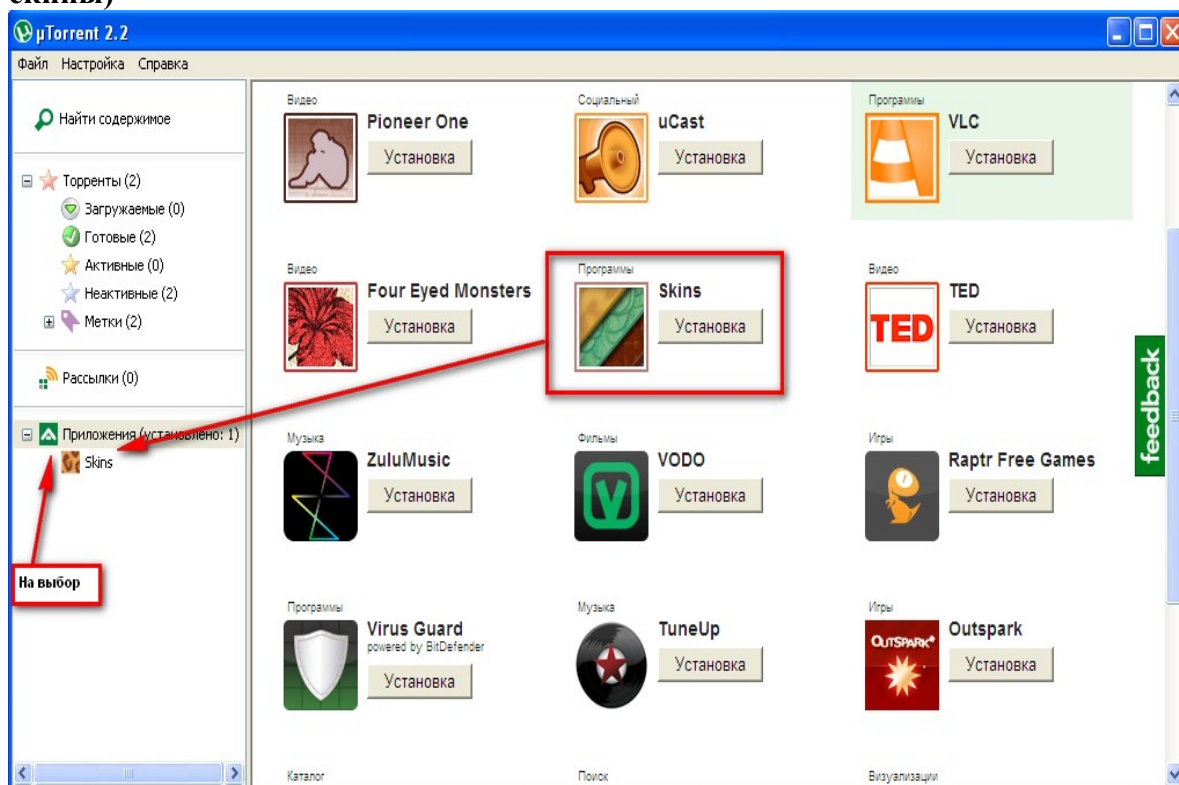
скины)

µTorrent 2.2

Файл Настройка Справка

Найти содержимое

Торренты (2)
Загружаемые (0)
Готовые (2)
Активные (0)
Неактивные (2)
Метки (2)

Рассылки (0)

Приложения (установлено: 1)
Skins

На выбор

Видео
Pioneer One
Установка

Социальный
uCast
Установка

Программы
VLC
Установка

Видео
Four Eyed Monsters
Установка

Программы
Skins
Установка

Видео
TED
TED
Установка

Музыка
ZuluMusic
Установка

Фильмы
VODO
Установка

Игры
Raptr Free Games
Установка

Программы
Virus Guard
powered by BitDefender
Установка

Музыка
TuneUp
Установка

Игры
Outspark
OUTSPARK
Установка

Каталог

Поиск

Визуализации

feedback